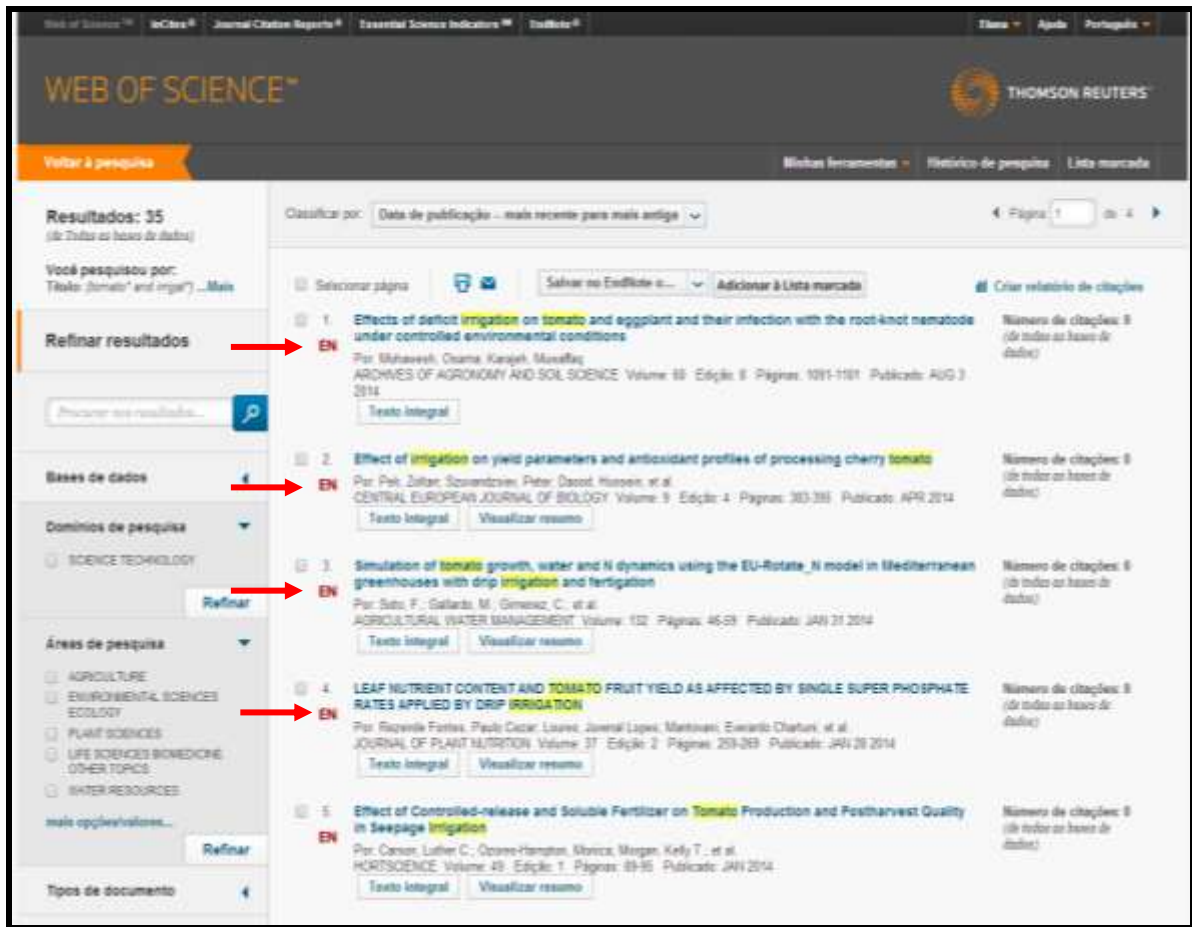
Web of Science™ InCites® Journal Citation Reports® Essential Science Indicators℠ EndNote® Elana Ajuda Português

WEB OF SCIENCE™

THOMSON REUTERS

Voltar à pesquisa

Minhas ferramentas Histórico de pesquisa Lista marcada

Resultados: 35
(de Todas as bases de dados)

Você pesquisou por:
Título: (tomato* and irrigat*) ...Mais

Refinar resultados

Procurar nos resultados...

Bases de dados

Domínios de pesquisa

SCIENCE TECHNOLOGY

Refinar

Áreas de pesquisa

AGRICULTURE
ENVIRONMENTAL SCIENCES ECOLOGY
PLANT SCIENCES
LIFE SCIENCES BIOMEDICINE OTHER TOPICS
WATER RESOURCES

mais opções/valores...

Refinar

Tipos de documento

Classificar por: Data de publicação -- mais recente para mais antigo

Página 1 de 4

Selecionar página

Salvar no EndNote o...

Adicionar à Lista marcada

Criar relatório de citações

1. Effects of deficit irrigation on tomato and eggplant and their infection with the root-knot nematode under controlled environmental conditions
EN
Por: Mahasesh, Osama; Karajeh, Muwaffaq
ARCHIVES OF AGRONOMY AND SOIL SCIENCE Volume: 60 Edição: 8 Páginas: 1091-1101 Publicado: AUG 3 2014
Texto integral
Número de citações: 0
(de todas as bases de dados)

2. Effect of irrigation on yield parameters and antioxidant profiles of processing cherry tomato
EN
Por: Pek, Zoltan; Szuvandzsiev, Peter; Daood, Hussein; et al.
CENTRAL EUROPEAN JOURNAL OF BIOLOGY Volume: 9 Edição: 4 Páginas: 383-395 Publicado: APR 2014
Texto integral Visualizar resumo
Número de citações: 0
(de todas as bases de dados)

3. Simulation of tomato growth, water and N dynamics using the EU-Rotate_N model in Mediterranean greenhouses with drip irrigation and fertigation
EN
Por: Soto, F.; Gallardo, M.; Gimenez, C.; et al.
AGRICULTURAL WATER MANAGEMENT Volume: 132 Páginas: 46-59 Publicado: JAN 31 2014
Texto integral Visualizar resumo
Número de citações: 0
(de todas as bases de dados)

4. LEAF NUTRIENT CONTENT AND TOMATO FRUIT YIELD AS AFFECTED BY SINGLE SUPER PHOSPHATE RATES APPLIED BY DRIP IRRIGATION
EN
Por: Rezende Fontes, Paulo Cezar; Loures, Jovenal Lopes; Mantovani, Everardo Chartuni; et al.
JOURNAL OF PLANT NUTRITION Volume: 37 Edição: 2 Páginas: 259-269 Publicado: JAN 28 2014
Texto integral Visualizar resumo
Número de citações: 0
(de todas as bases de dados)

5. Effect of Controlled-release and Soluble Fertilizer on Tomato Production and Postharvest Quality in Seepage Irrigation
EN
Por: Carson, Luther C.; Ozores-Hampton, Monica; Morgan, Kelly T.; et al.
HORTSCIENCE Volume: 49 Edição: 1 Páginas: 89-95 Publicado: JAN 2014
Texto integral Visualizar resumo
Número de citações: 0
(de todas as bases de dados)